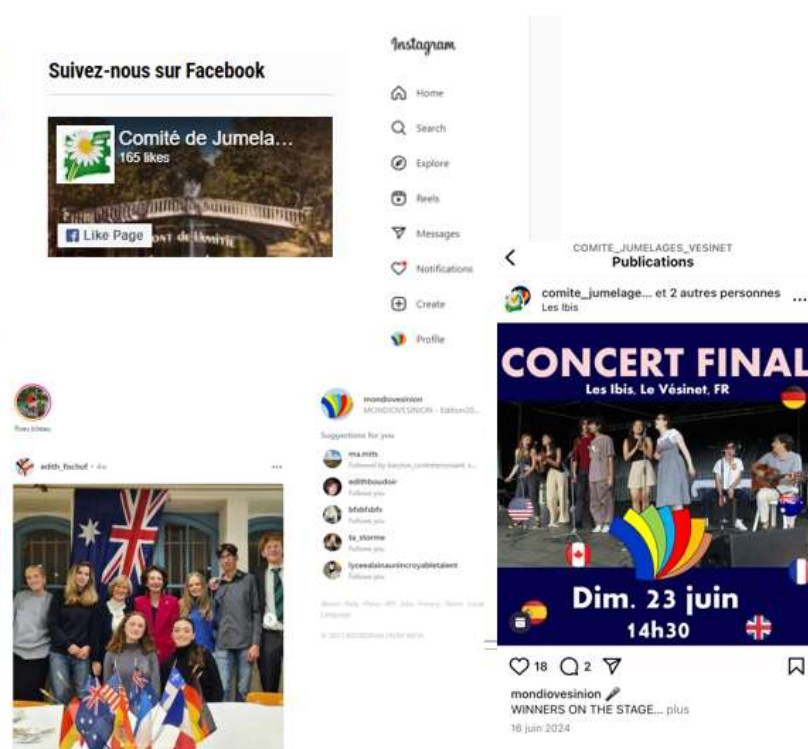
Suivez-nous sur Facebook

Comité de Jumela...
165 likes

Like Page

Instagram

Home
Search
Explore
Reels
Messages
Notifications
Create
Profile

COMITE_JUMELAGES_VESINET
Publications

comite_jumelage... et 2 autres personnes
Les Ibis

CONCERT FINAL
Les Ibis, Le Vésinet, FR

Dim. 23 juin
14h30

18 2

mondiovesinion
WINNERS ON THE STAGE... plus
16 juin 2024

edith_fischof • 4w

mondiovesinion
MONDIOVESINION - Edition20...

Suggestions for you

ma.mth
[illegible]

edithboudoir
Follows you

bfdsfsbfs
Follows you

ta_storme
Follows you

lyceealainaunincroyabletalent
Follows you

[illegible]

© 2024 INSTAGRAM FROM META